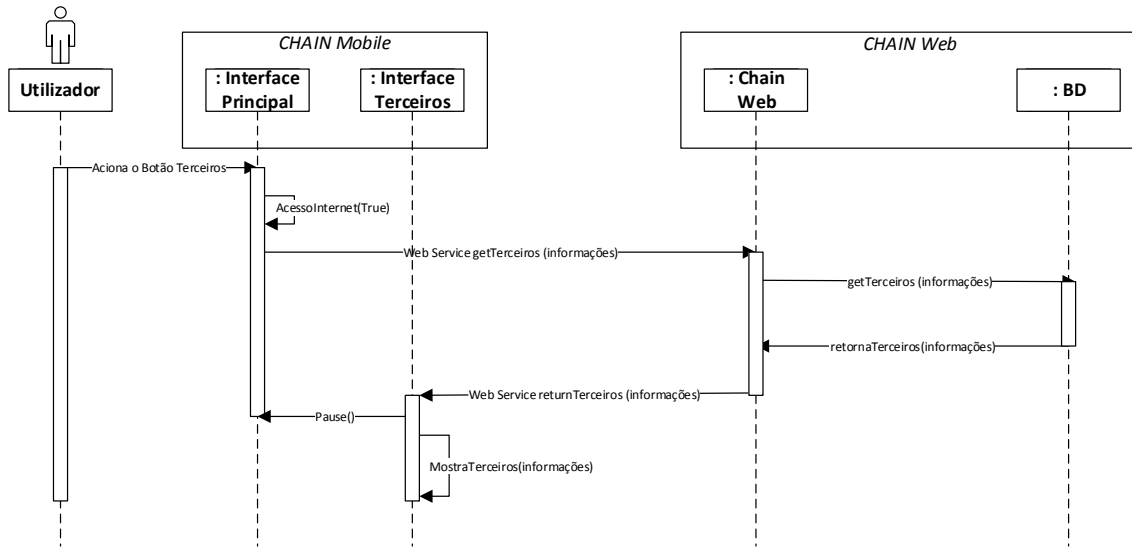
CHAIN Mobile

CHAIN Web

Utilizador

: Interface Principal

: Interface Terceiros

: Chain Web

: BD

Aciona o Botão Terceiros

AcessoInternet(True)

Web Service getTerceiros (informações)

getTerceiros (informações)

retornaTerceiros(informações)

Web Service returnTerceiros (informações)

Pause()

MostraTerceiros(informações)